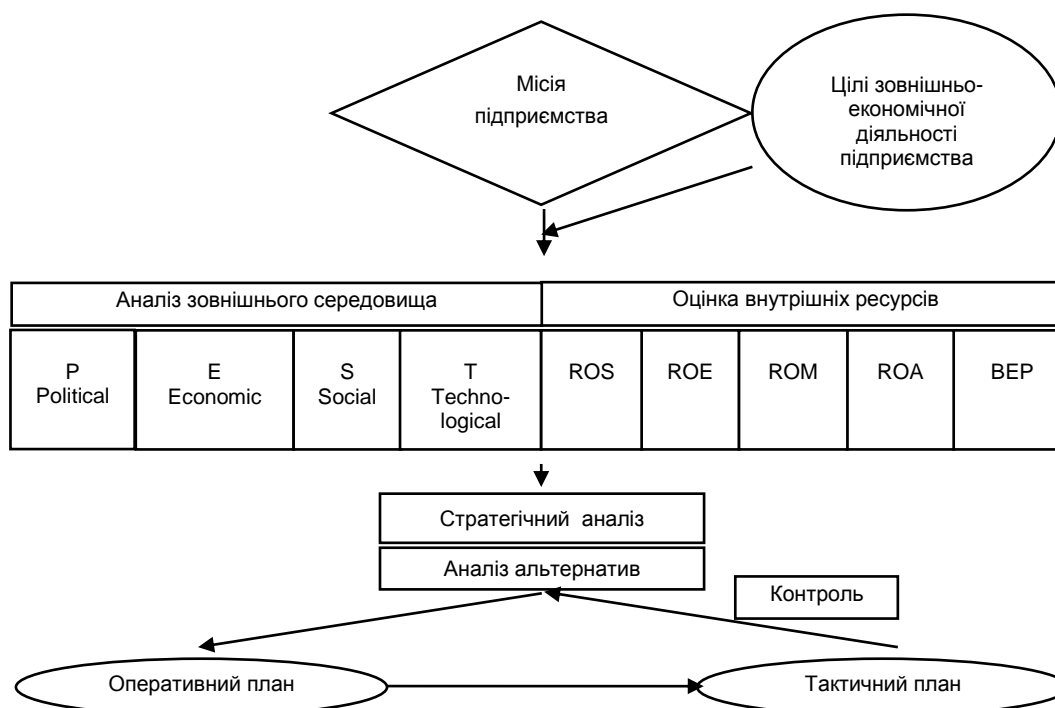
Місія підприємства

Цілі зовнішньоекономічної діяльності підприємства

| Аналіз зовнішнього середовища | | | | Оцінка внутрішніх ресурсів | | | | |
|---|---|---|---|---|---|---|---|---|
| P Political | E Economic | S Social | T Technological | ROS | ROE | ROM | ROA | BEP |

Стратегічний аналіз

Аналіз альтернатив

Контроль

Оперативний план

Тактичний план